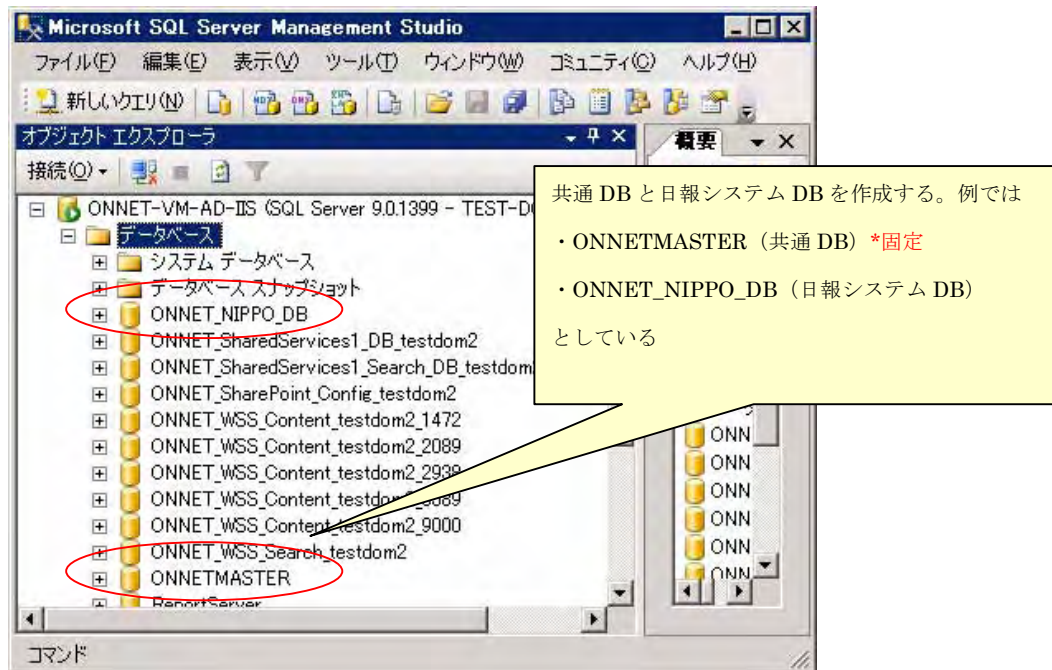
Microsoft SQL Server Management Studio

ファイル(F) 編集(E) 表示(V) ツール(T) ウィンドウ(W) コミュニティ(C) ヘルプ(H)

新しいクエリ(N)

オブジェクト エクスプローラ

概要

接続(O)

ONNET-VM-AD-IIS (SQL Server 9.0.1399 - TEST-D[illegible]

データベース

システム データベース

データベース スナップショット

ONNET_NIPPO_DB

ONNET_SharedServices1_DB_testdom2

ONNET_SharedServices1_Search_DB_testdom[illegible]

ONNET_SharePoint_Config_testdom2

ONNET_WSS_Content_testdom2_1472

ONNET_WSS_Content_testdom2_2089

ONNET_WSS_Content_testdom2_2939

ONNET_WSS_Content_testdom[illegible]_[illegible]089

ONNET_WSS_Content_testdom2_9000

ONNET_WSS_Search_testdom2

ONNETMASTER

ReportServer

ONN
ONN
ONN
ONN
ONN
ONN

コマンド

共通 DB と日報システム DB を作成する。例では

・ONNETMASTER（共通 DB）*固定

・ONNET_NIPPO_DB（日報システム DB）

としている